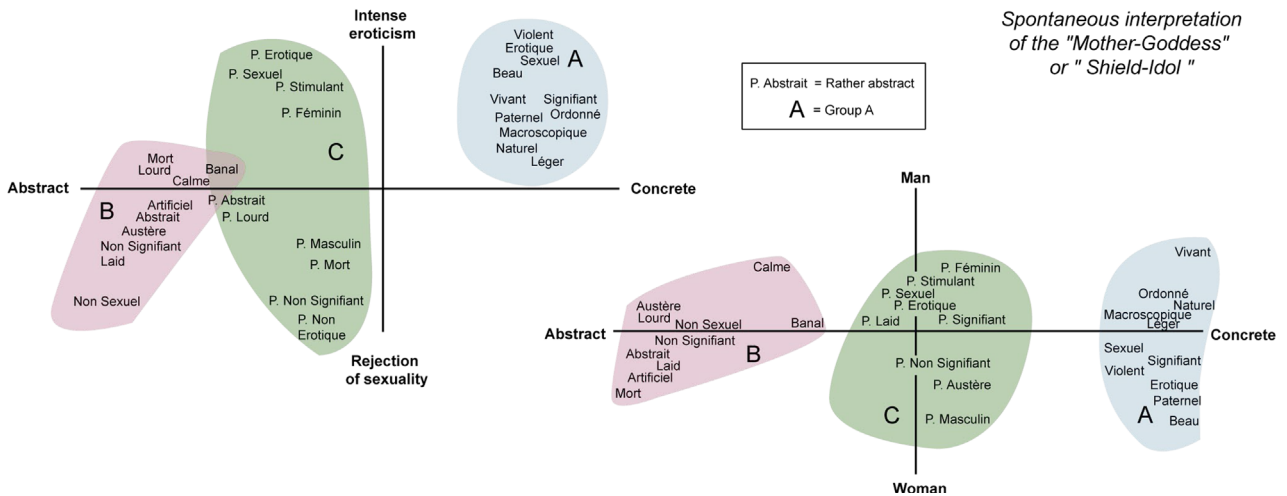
Spontaneous interpretation of the "Mother-Goddess" or " Shield-Idol "

Intense eroticism

Abstract

Concrete

Rejection of sexuality

P. Erotique
P. Sexuel
P. Stimulant
P. Féminin
C
P. Abstrait
P. Lourd
P. Masculin
P. Mort
P. Non Signifiant
P. Non Erotique

Mort
Lourd
Calme
Banal
B
Artificiel
Abstrait
Austère
Non Signifiant
Laid
Non Sexuel

Violent
Erotique
Sexuel
A
Beau
Vivant
Signifiant
Ordonné
Paternel
Macroscopique
Naturel
Léger

P. Abstrait = Rather abstract
A = Group A

Man

Abstract

Concrete

Woman

Calme
Austère
Lourd
Non Sexuel
Banal
Non Signifiant
Abstrait
B
Laid
Artificiel
Mort

P. Féminin
P. Stimulant
P. Sexuel
P. Erotique
P. Laid
P. Signifiant
P. Non Signifiant
P. Austère
C
P. Masculin

Vivant
Ordonné
Naturel
Macroscopique
Léger
Sexuel
Signifiant
Violent
Erotique
Paternel
A
Beau